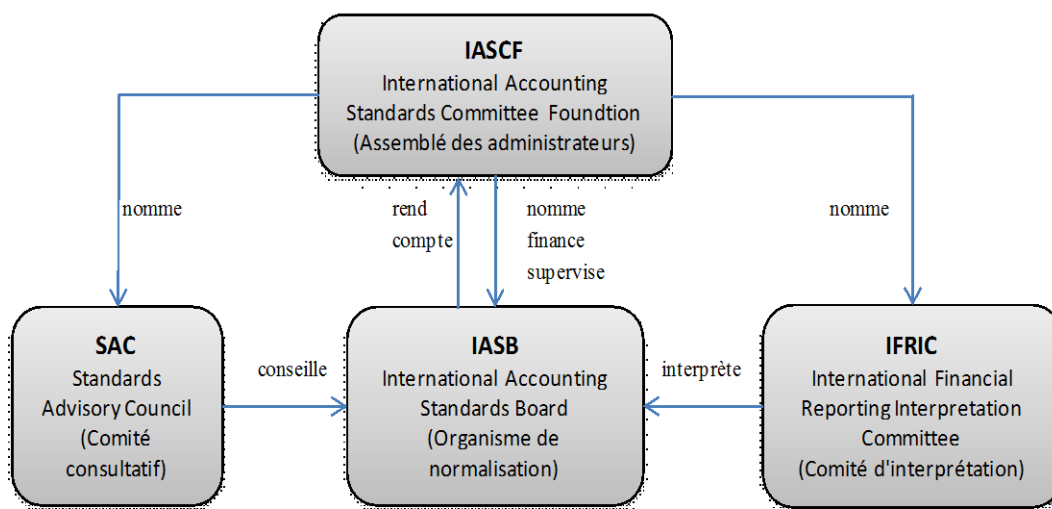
IASCF
International Accounting Standards Committee Foundtion (Assemblé des administrateurs)

nomme

rend compte

nomme finance supervise

nomme

SAC
Standards Advisory Council (Comité consultatif)

conseille

IASB
International Accounting Standards Board (Organisme de normalisation)

interprète

IFRIC
International Financial Reporting Interpretation Committee (Comité d'interprétation)